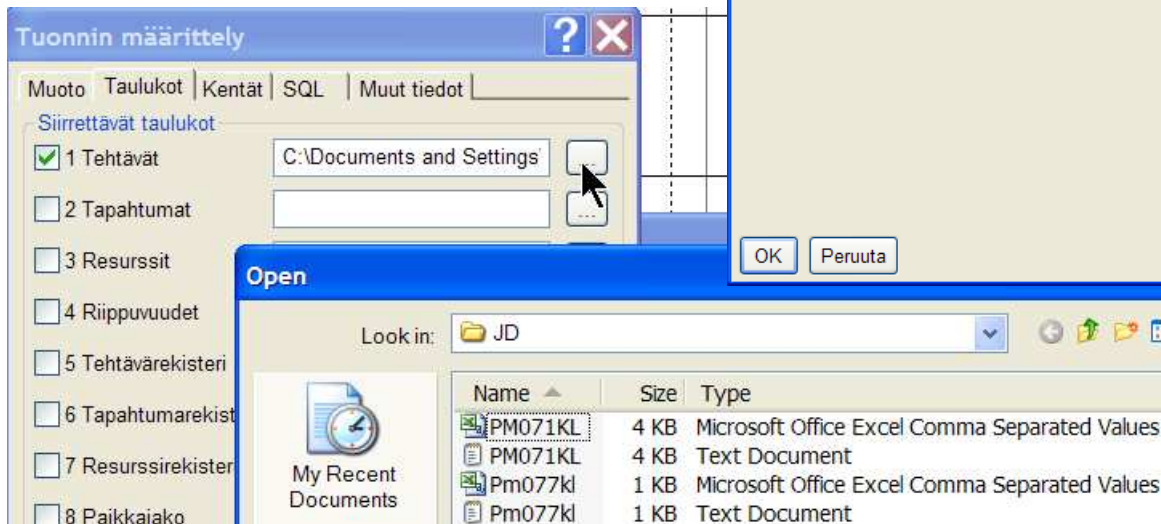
Tuonnin määrittely

Muoto | Taulukot | Kentät | SQL | Muut tiedot

Siirrettävät taulukot

1 Tehtävät C:\Documents and Settings\

2 Tapahtumat

3 Resurssit

4 Riippuvuudet

5 Tehtävärekisteri

6 Tapahtumarekist

7 Resurssirekister

8 Paikkajako

OK Peruuta

Open

Look in: JD

My Recent Documents

| Name | Size | Type |
|---|---|---|
| PM071KL | 4 KB | Microsoft Office Excel Comma Separated Values |
| PM071KL | 4 KB | Text Document |
| Pm077kl | 1 KB | Microsoft Office Excel Comma Separated Values |
| Pm077kl | 1 KB | Text Document |